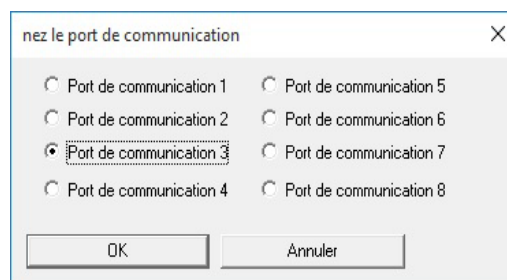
nez le port de communication

X

Port de communication 1
Port de communication 2
Port de communication 3
Port de communication 4

Port de communication 5
Port de communication 6
Port de communication 7
Port de communication 8

OK

Annuler